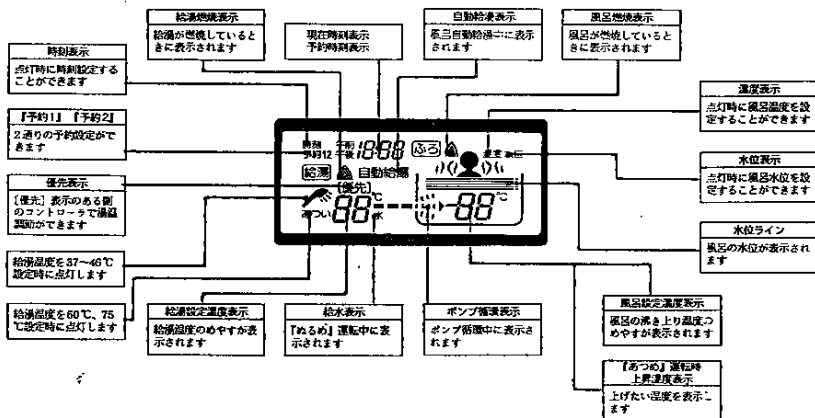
給湯燃焼表示
給湯が燃焼しているときに表示されます

現在時刻表示
予約時刻表示

自動給湯表示
風呂自動給湯中に表示されます

風呂燃焼表示
風呂が燃焼しているときに表示されます

時刻表示
点灯時に時刻設定することができます

『予約1』『予約2』
2通りの予約設定ができます

優先表示
〔優先〕表示のある側のコントローラで湯温調節ができます

給湯温度を37～46℃設定時に点灯します

給湯温度を60℃、75℃設定時に点灯します

温度表示
点灯時に風呂温度を設定することができます

水位表示
点灯時に風呂水位を設定することができます

水位ライン
風呂の水位が表示されます

時刻 予約12 午前 午後 18:88 ふろ 給湯 自動給湯 優先 あつい 88℃ ぬるめ 88℃

給湯設定温度表示
給湯温度のめやすが表示されます

給水表示
『ぬるめ』運転中に表示されます

ポンプ循環表示
ポンプ循環中に表示されます

風呂設定温度表示
風呂の沸き上り温度のめやすが表示されます

『あつめ』運転時上昇温度表示
上げたい温度を表示します